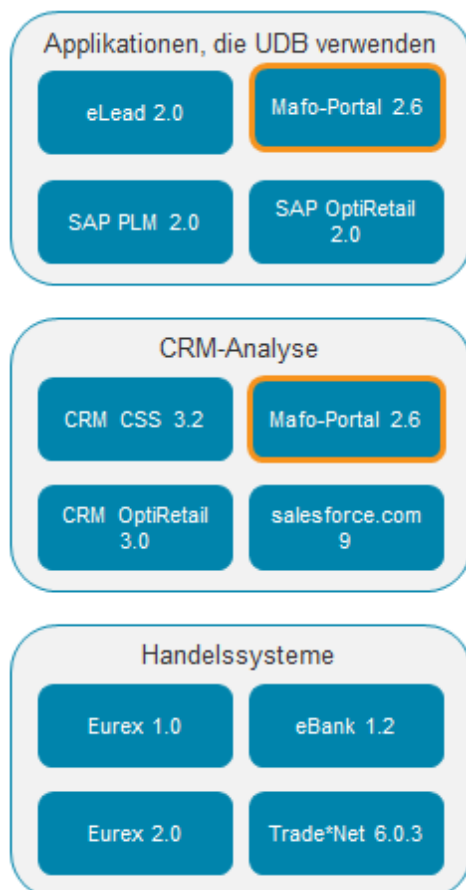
Applikationen, die UDB verwenden

eLead 2.0

Mafo-Portal 2.6

SAP PLM 2.0

SAP OptiRetail 2.0

CRM-Analyse

CRM CSS 3.2

Mafo-Portal 2.6

CRM OptiRetail 3.0

salesforce.com 9

Handelssysteme

Eurex 1.0

eBank 1.2

Eurex 2.0

Trade*Net 6.0.3